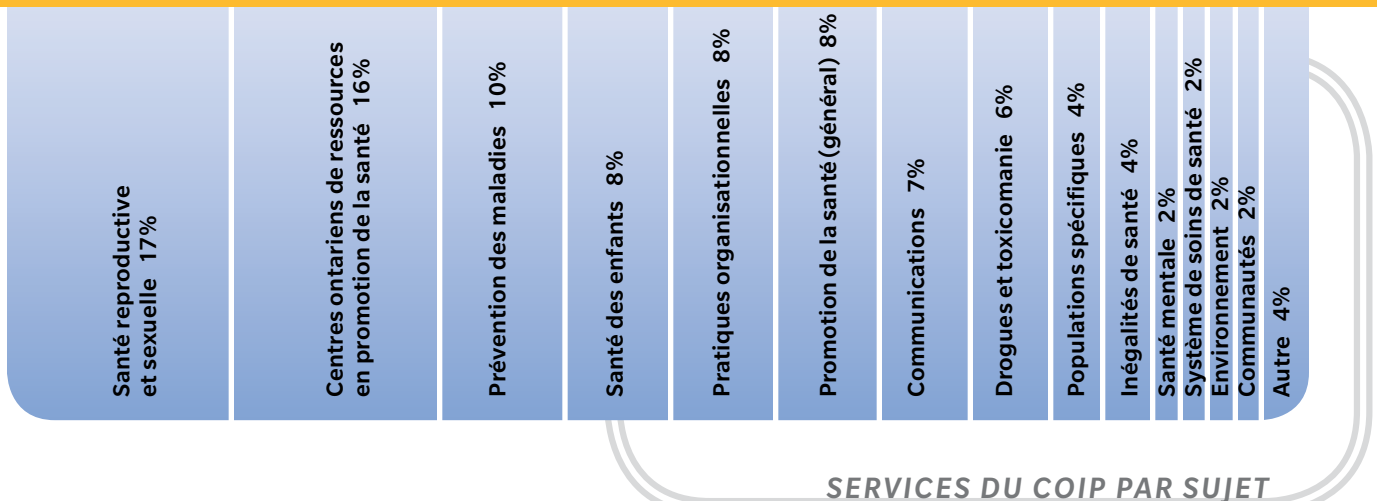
Santé reproductive et sexuelle 17%

Centres ontariens de ressources en promotion de la santé 16%

Prévention des maladies 10%

Santé des enfants 8%

Pratiques organisationnelles 8%

Promotion de la santé (général) 8%

Communications 7%

Drogues et toxicomanie 6%

Populations spécifiques 4%

Inégalités de santé 4%

Santé mentale 2%

Système de soins de santé 2%

Environnement 2%

Communautés 2%

Autre 4%

SERVICES DU COIP PAR SUJET